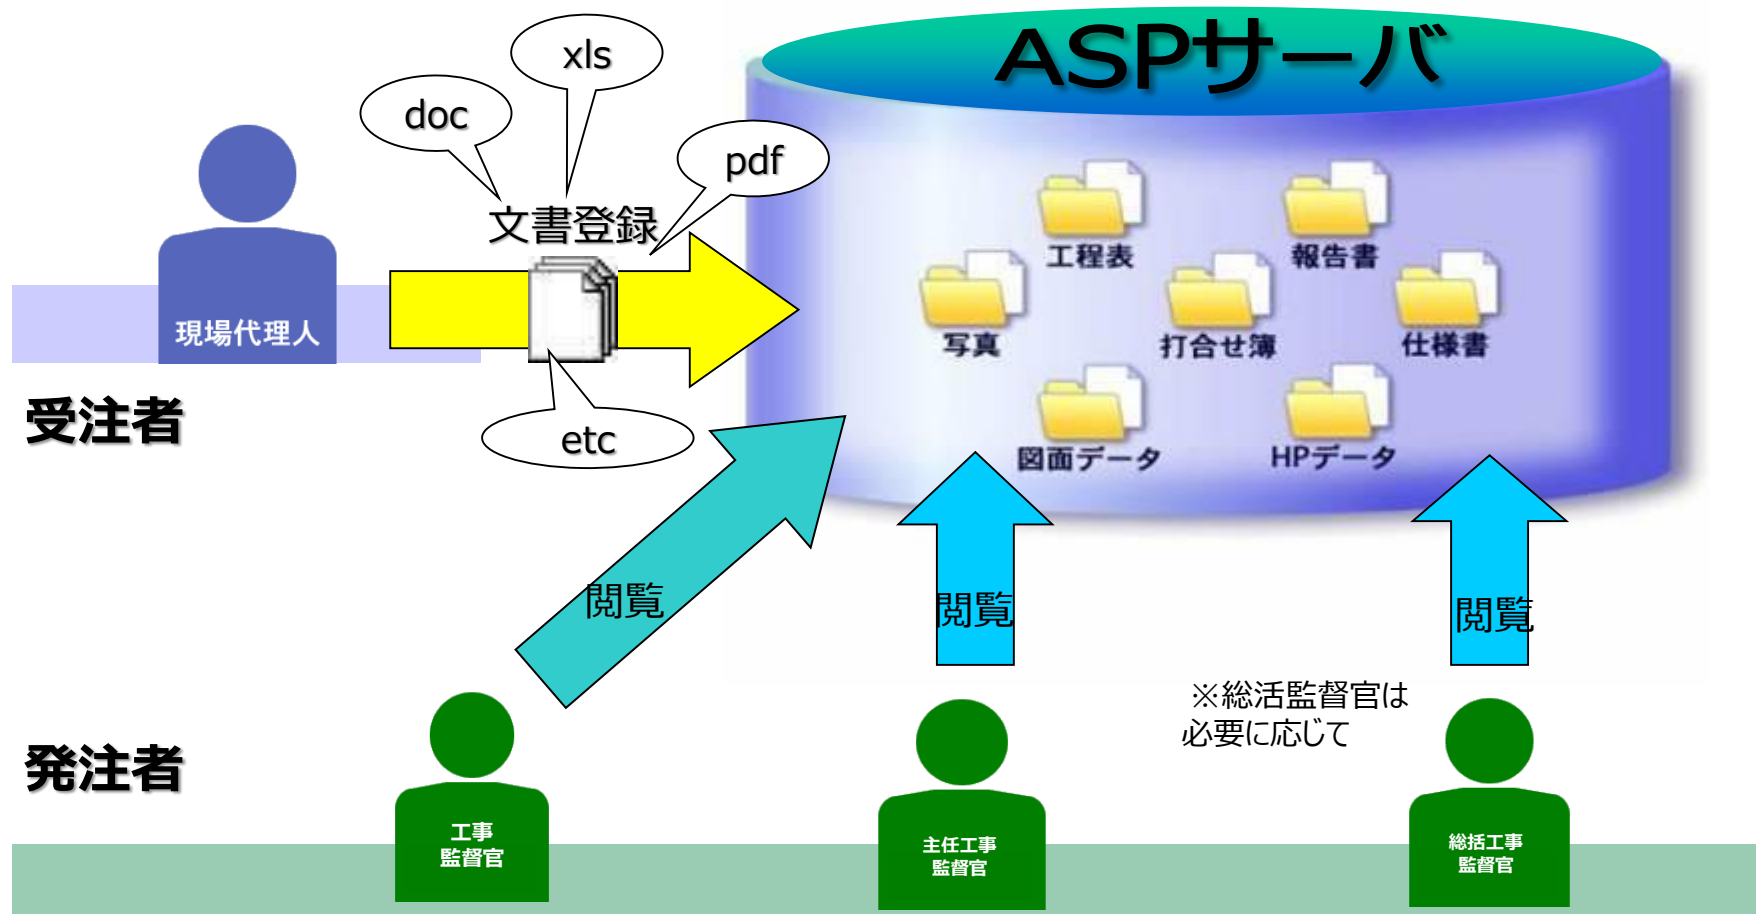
ASPサーバ

xls
doc
pdf
文書登録
etc

現場代理人
受注者

工程表
報告書
写真
打合せ簿
仕様書
図面データ
HPデータ

閲覧
閲覧
閲覧

※総活監督官は必要に応じて

発注者

工事監督官
主任工事監督官
総括工事監督官